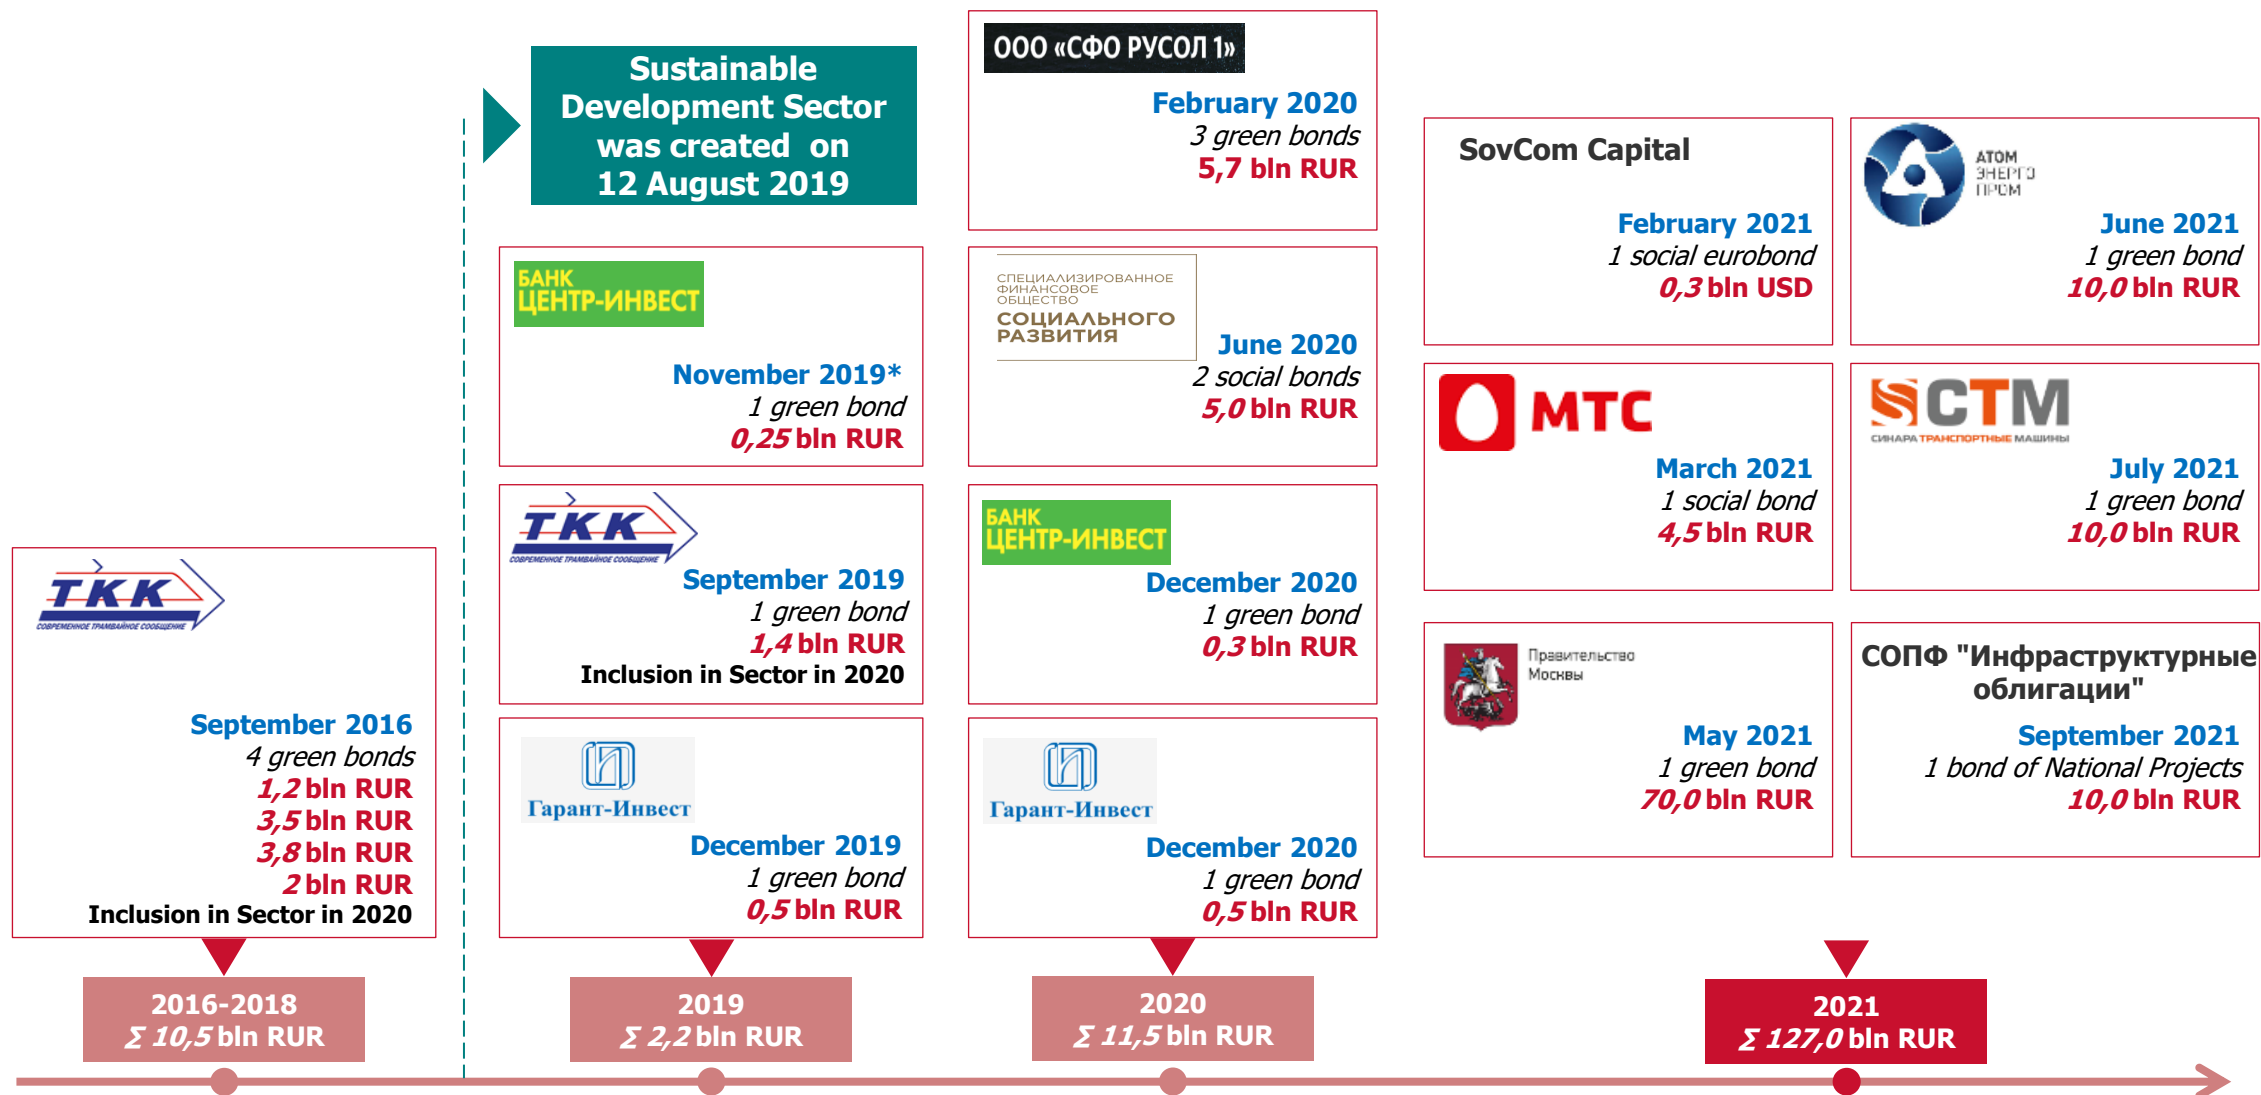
TKK
СОВРЕМЕННОЕ ТРАМВАЙНОЕ СООБЩЕНИЕ

September 2016
4 green bonds
1,2 bln RUR
3,5 bln RUR
3,8 bln RUR
2 bln RUR
Inclusion in Sector in 2020

2016-2018
Σ 10,5 bln RUR

Sustainable Development Sector was created on 12 August 2019

БАНК ЦЕНТР-ИНВЕСТ
November 2019*
1 green bond
0,25 bln RUR

TKK
СОВРЕМЕННОЕ ТРАМВАЙНОЕ СООБЩЕНИЕ
September 2019
1 green bond
1,4 bln RUR
Inclusion in Sector in 2020

Гарант-Инвест
December 2019
1 green bond
0,5 bln RUR

2019
Σ 2,2 bln RUR

ООО «СФО РУСОЛ 1»
February 2020
3 green bonds
5,7 bln RUR

СПЕЦИАЛИЗИРОВАННОЕ ФИНАНСОВОЕ ОБЩЕСТВО СОЦИАЛЬНОГО РАЗВИТИЯ
June 2020
2 social bonds
5,0 bln RUR

БАНК ЦЕНТР-ИНВЕСТ
December 2020
1 green bond
0,3 bln RUR

Гарант-Инвест
December 2020
1 green bond
0,5 bln RUR

2020
Σ 11,5 bln RUR

SovCom Capital
February 2021
1 social eurobond
0,3 bln USD

АТОМ ЭНЕРГО ПРОМ
June 2021
1 green bond
10,0 bln RUR

МТС
March 2021
1 social bond
4,5 bln RUR

СТМ
СИНАРА ТРАНСПОРТНЫЕ МАШИНЫ
July 2021
1 green bond
10,0 bln RUR

Правительство Москвы
May 2021
1 green bond
70,0 bln RUR

СОПФ "Инфраструктурные облигации"
September 2021
1 bond of National Projects
10,0 bln RUR

2021
Σ 127,0 bln RUR